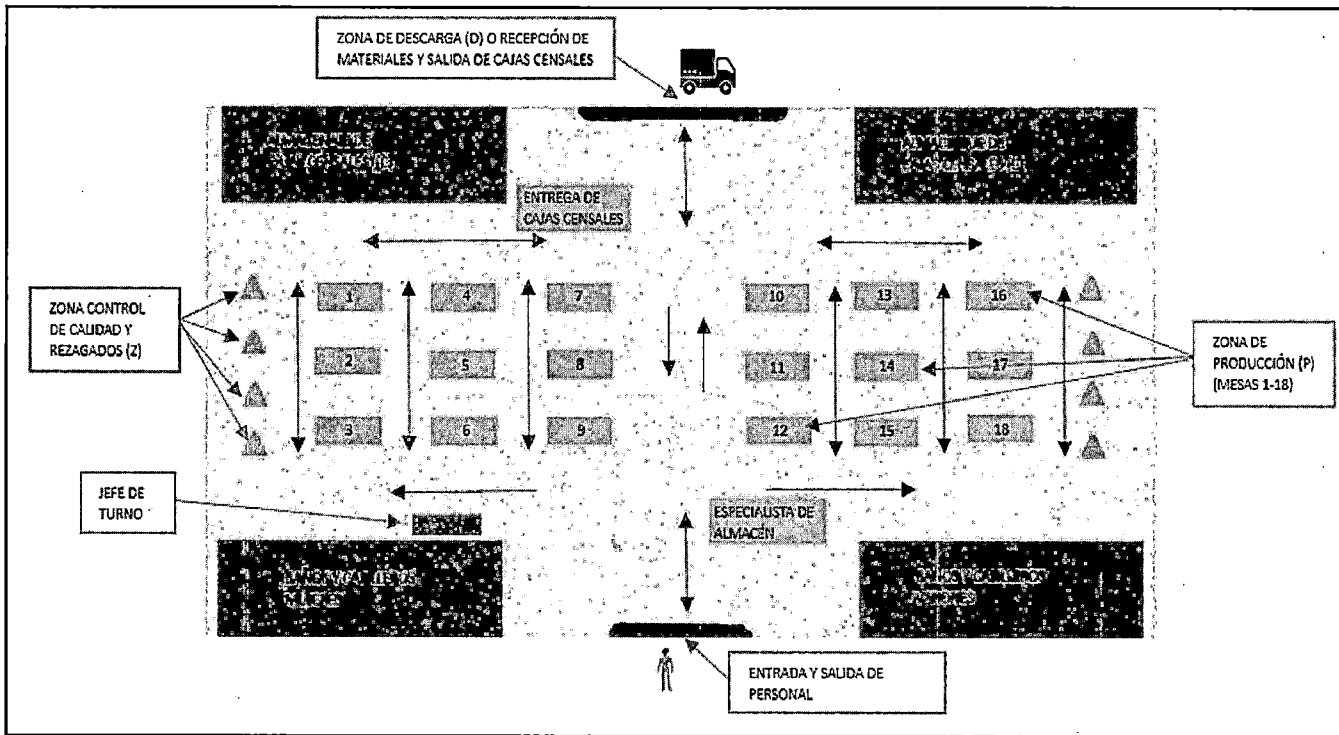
ZONA DE DESCARGA (D) O RECEPCIÓN DE MATERIALES Y SALIDA DE CAJAS CENSALES

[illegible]

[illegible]

ENTREGA DE CAJAS CENSALES

ZONA CONTROL DE CALIDAD Y REZAGADOS (Z)

1
2
3
4
5
6
7
8
9
10
11
12
13
14
15
16
17
18

ZONA DE PRODUCCIÓN (P) (MESAS 1-18)

JEFE DE TURNO

ESPECIALISTA DE ALMACÉN

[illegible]

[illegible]

ENTRADA Y SALIDA DE PERSONAL